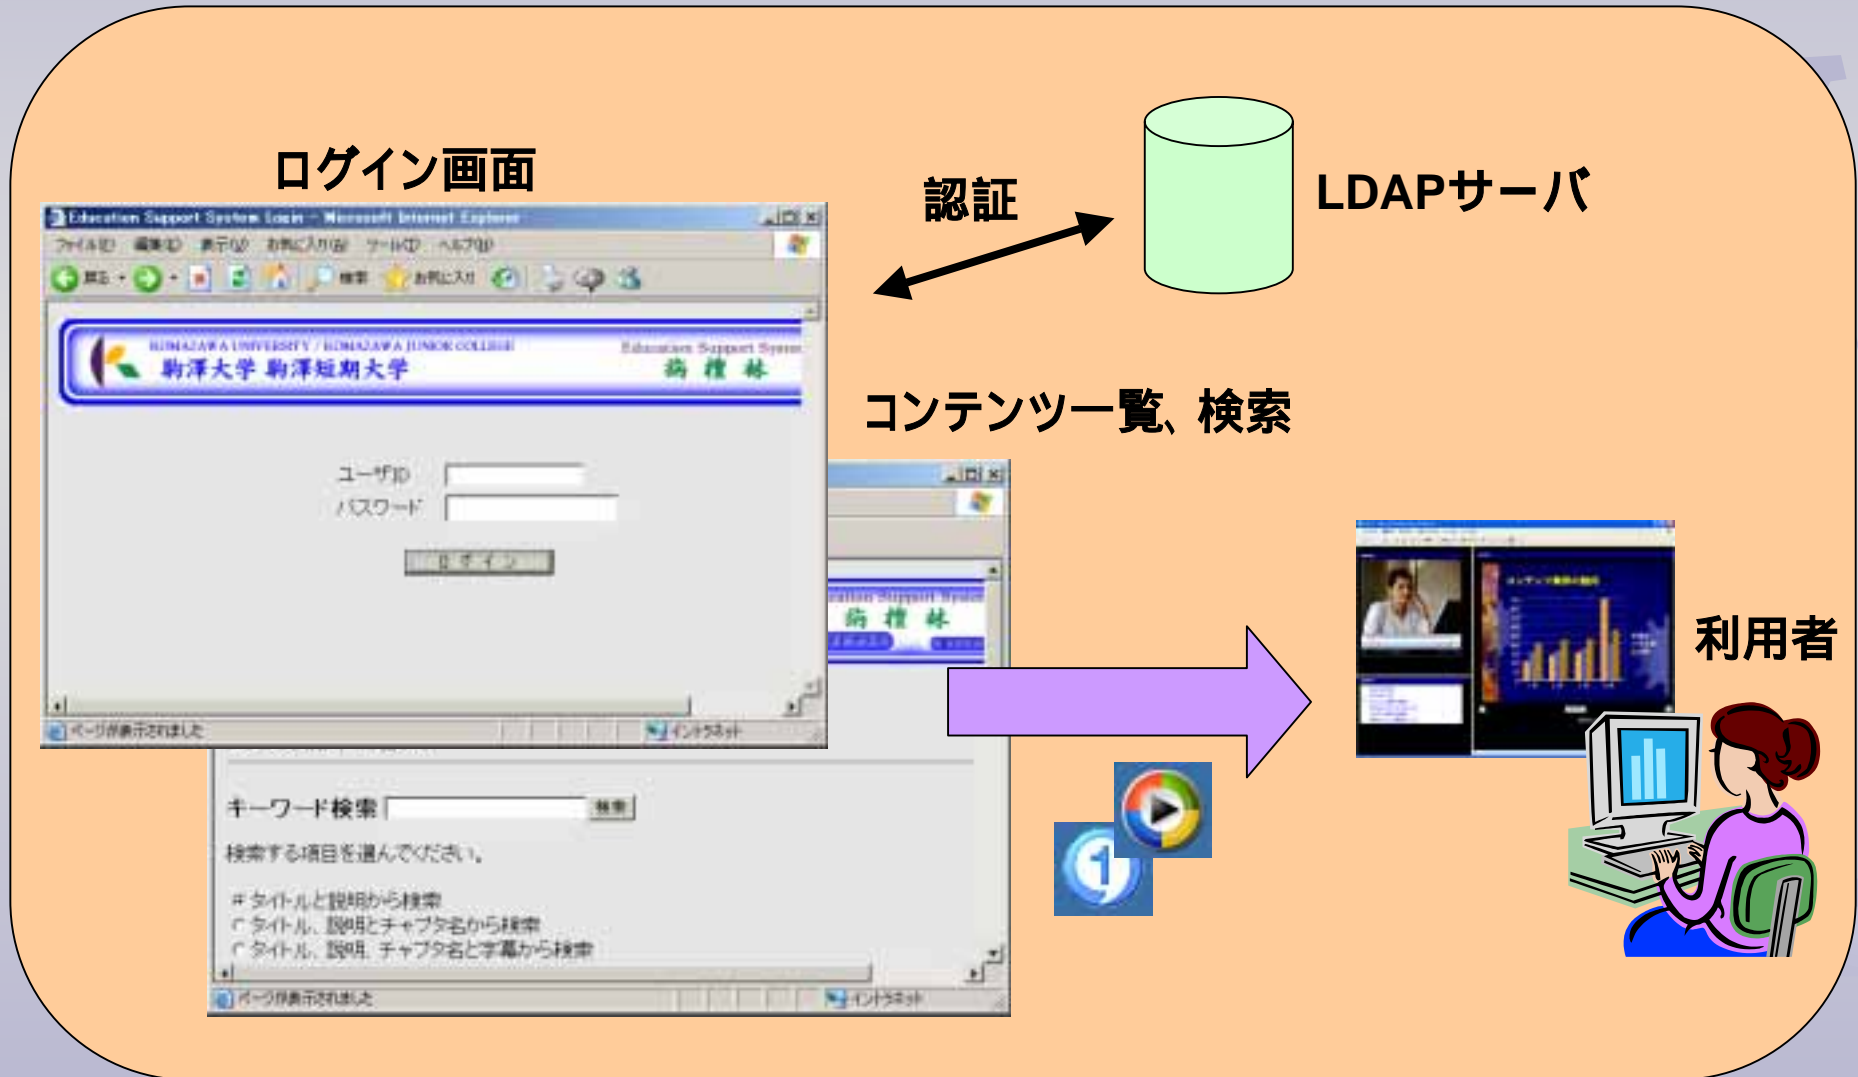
ログイン画面

認証

LDAPサーバ

Education Support System Login - Microsoft Internet Explorer

ファイル(F) 編集(E) 表示(V) お気に入り(A) ツール(T) ヘルプ(H)

戻る 検索 お気に入り

KOMAZAWA UNIVERSITY / KOMAZAWA JUNIOR COLLEGE
駒澤大学 駒澤短期大学

Education Support System
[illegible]

ユーザID
パスワード

ログイン

ページが表示されました

イントラネット

コンテンツ一覧、検索

Education Support System

キーワード検索 検索

検索する項目を選んでください。

タイトルと説明から検索
タイトル、説明とチャプタ名から検索
タイトル、説明、チャプタ名と字幕から検索

ページが表示されました

イントラネット

利用者